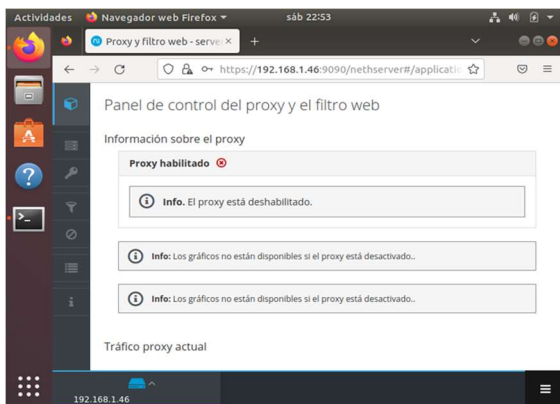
Actividades Navegador web Firefox sáb 22:53

Proxy y filtro web - serve ×

https://192.168.1.46:9090/nethserver#/applicatio

Panel de control del proxy y el filtro web

Información sobre el proxy

Proxy habilitado

Info. El proxy está deshabilitado.

Info: Los gráficos no están disponibles si el proxy está desactivado..

Info: Los gráficos no están disponibles si el proxy está desactivado..

Tráfico proxy actual

192.168.1.46